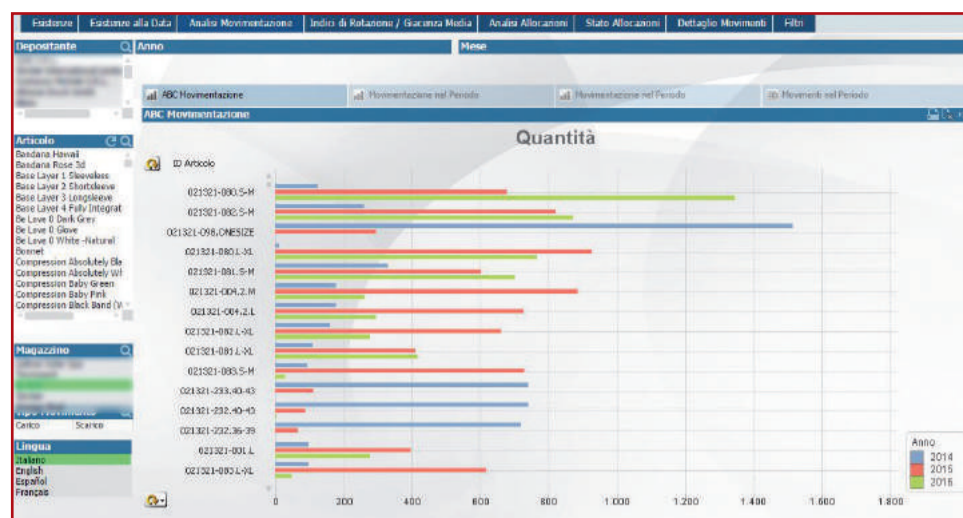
Esistenze | Esistenze alla Data | Analisi Movimentazione | Indici di Rotazione / Giacenza Media | Analisi Allocazioni | Stato Allocazioni | Dettaglio Movimenti | Filtri

Depositante

Anno

Mese

ABC Movimentazione | Movimentazione nel Periodo | Movimentazione nel Periodo | Movimenti nel Periodo

ABC Movimentazione

Articolo
Bandana Hawaii
Bandana Rose 3d
Base Layer 1 Sleeveless
Base Layer 2 Shortsleeve
Base Layer 3 Longsleeve
Base Layer 4 Fully Integrat
Be Love 0 Dark Grey
Be Love 0 Glove
Be Love 0 White -Natural
Bonnet
Compression Absolutely Bla
Compression Absolutely Wi
Compression Baby Green
Compression Baby Pink
Compression Black Band (V

Magazzino

Tipo Movimento
Carico
Scarico

Lingua
Italiano
English
Español
Français

Quantità

ID Articolo

021321-080.S-M
021321-082.S-M
021321-098.ONESIZE
021321-080.L-XL
021321-081.S-M
021321-004.2.M
021321-004.2.L
021321-082.L-XL
021321-081.L-XL
021321-083.S-M
021321-233.40-43
021321-232.40-43
021321-232.36-39
021321-001.L
021321-083.L-XL

0 | 200 | 400 | 600 | 800 | 1.000 | 1.200 | 1.400 | 1.600 | 1.800

Anno
2014
2015
2016